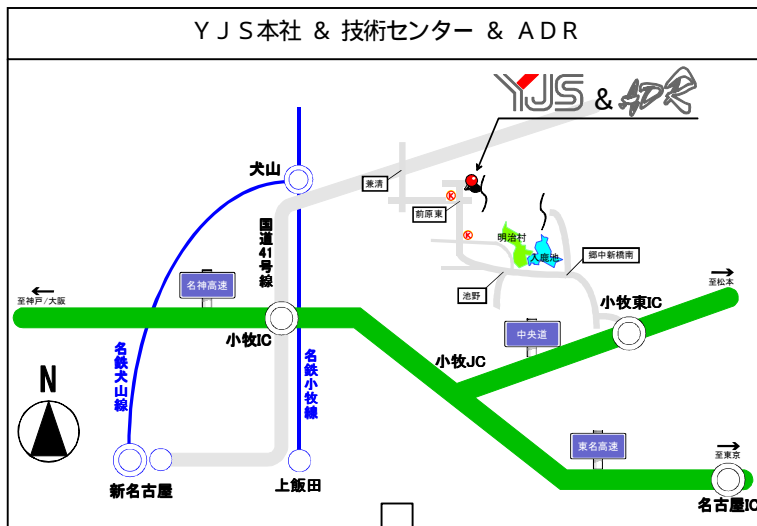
ＹＪＳ本社 ＆ 技術センター ＆ ＡＤＲ

YJS & ADR

兼清

前原東

明治村

入鹿池

郷中新橋南

池野

犬山

国道41号線

名神高速

至神戸／大阪

小牧IC

中央道

小牧東IC

至松本

小牧JC

名鉄犬山線

名鉄小牧線

N

東名高速

至東京

新名古屋

上飯田

名古屋IC